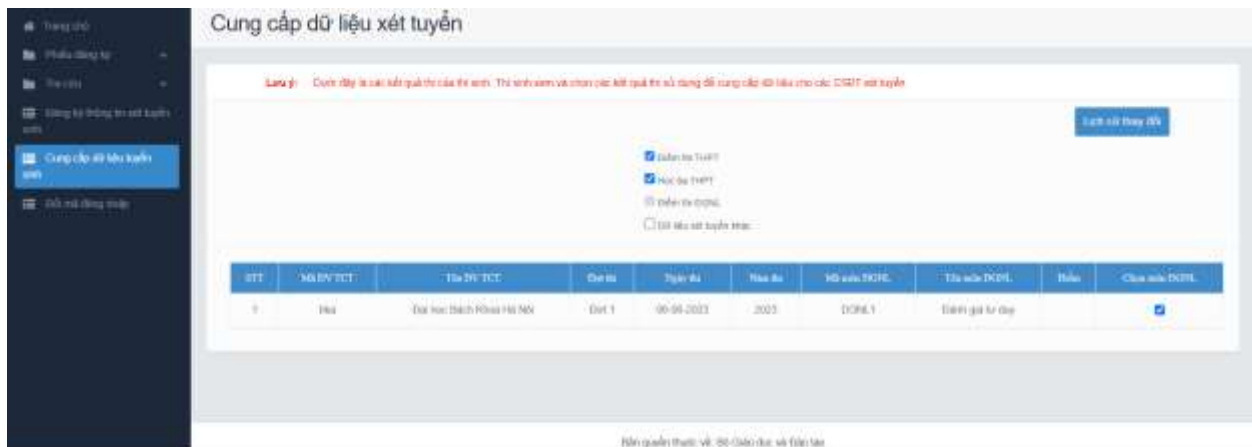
Trang chủ
Phiếu đăng ký
Tra cứu
Đăng ký thông tin xét tuyển sinh
Cung cấp dữ liệu tuyển sinh
Đổi mã đăng nhập

Cung cấp dữ liệu xét tuyển

Lưu ý: Dưới đây là các kết quả thi của thí sinh. Thí sinh xem và chọn các kết quả thi sử dụng để cung cấp dữ liệu cho các CSĐT xét tuyển

Lịch sử thay đổi

Điểm thi THPT
Học bạ THPT
Điểm thi ĐGNL
Dữ liệu xét tuyển khác

| STT | Mã ĐV TCT | Tên ĐV TCT | Đợt thi | Ngày thi | Năm thi | Mã môn ĐGNL | Tên môn ĐGNL | Điểm | Chọn môn ĐGNL |
|---|---|---|---|---|---|---|---|---|---|
| 1 | Hus | Đại học Bách Khoa Hà Nội | Đợt 1 | 06-06-2023 | 2023 | DGNL1 | Đánh giá tư duy | | ☑ |

Bản quyền thuộc về: Bộ Giáo dục và Đào tạo